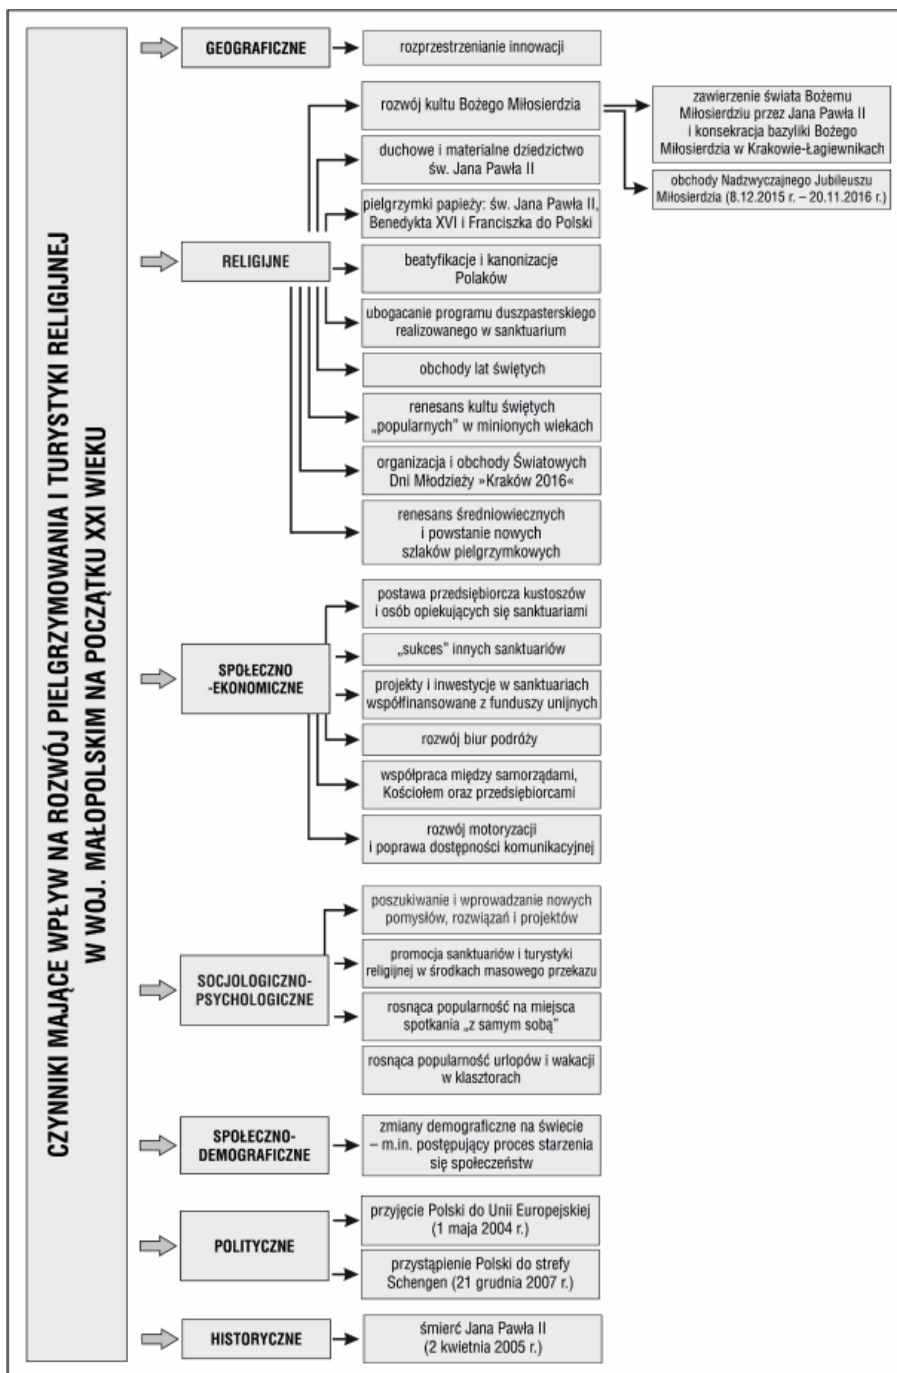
CZYNNIKI MAJĄCE WPŁYW NA ROZWÓJ PIELGRZYMOWANIA I TURYSTYKI RELIGIJNEJ W WOJ. MAŁOPOLSKIM NA POCZĄTKU XXI WIEKU

GEOGRAFICZNE

rozprzestrzenianie innowacji

RELIGIJNE

rozwój kultu Bożego Miłosierdzia

zawierzenie świata Bożemu Miłosierdziu przez Jana Pawła II i konsekracja bazyliki Bożego Miłosierdzia w Krakowie-Łagiewnikach

obchody Nadzwyczajnego Jubileuszu Miłosierdzia (8.12.2015 r. – 20.11.2016 r.)

duchowe i materialne dziedzictwo św. Jana Pawła II

pielgrzymki papieży: św. Jana Pawła II, Benedykta XVI i Franciszka do Polski

beatyfikacje i kanonizacje Polaków

ubogacanie programu duszpasterskiego realizowanego w sanktuarium

obchody lat świętych

renesans kultu świętych „popularnych" w minionych wiekach

organizacja i obchody Światowych Dni Młodzieży »Kraków 2016«

renesans średniowiecznych i powstanie nowych szlaków pielgrzymkowych

SPOŁECZNO-EKONOMICZNE

postawa przedsiębiorcza kustoszów i osób opiekujących się sanktuariami

„sukces" innych sanktuariów

projekty i inwestycje w sanktuariach współfinansowane z funduszy unijnych

rozwój biur podróży

współpraca między samorządami, Kościołem oraz przedsiębiorcami

rozwój motoryzacji i poprawa dostępności komunikacyjnej

SOCJOLOGICZNO-PSYCHOLOGICZNE

poszukiwanie i wprowadzanie nowych pomysłów, rozwiązań i projektów

promocja sanktuariów i turystyki religijnej w środkach masowego przekazu

rosnąca popularność na miejsca spotkania „z samym sobą"

rosnąca popularność urlopów i wakacji w klasztorach

SPOŁECZNO-DEMOGRAFICZNE

zmiany demograficzne na świecie – m.in. postępujący proces starzenia się społeczeństw

POLITYCZNE

przyjęcie Polski do Unii Europejskiej (1 maja 2004 r.)

przystąpienie Polski do strefy Schengen (21 grudnia 2007 r.)

HISTORYCZNE

śmierć Jana Pawła II (2 kwietnia 2005 r.)